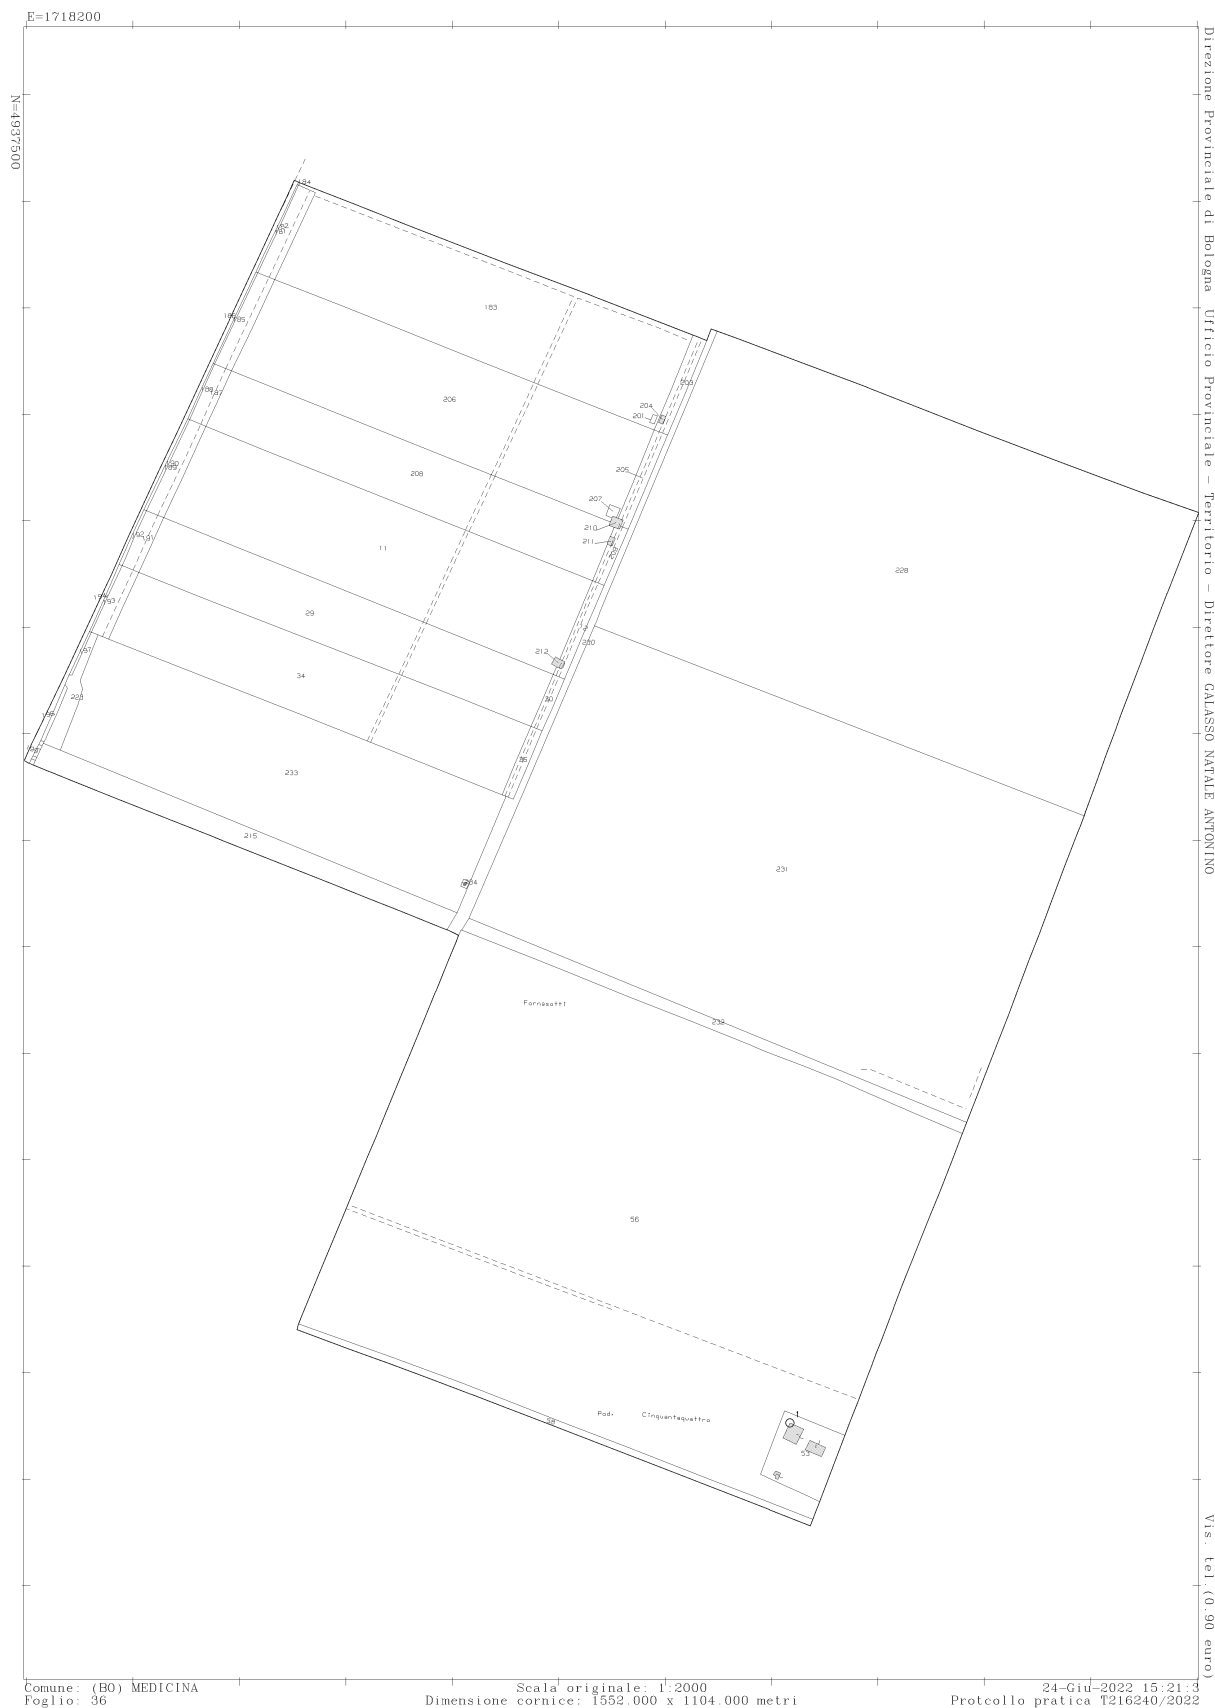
E=1718200

N=4937500

Direzione Provinciale di Bologna Ufficio Provinciale - Territorio - Direttore GALASSO NATALE ANTONINO

184
182
181
186
185
188
187
190
189
192
191
194
193
197
225
196
198

183
206
208
11
29
34
233
215

203
204
201
205
207
210
211
212
230
30
35
234

228
231

Fornasotti
232

56

Pod. Cinquantaquattro
58
1
53

Vis. tel.(0.90 euro)

Comune: (BO) MEDICINA
Foglio: 36

Scala originale: 1:2000
Dimensione cornice: 1552.000 x 1104.000 metri

24-Giu-2022 15:21:3
Protcollo pratica T216240/2022